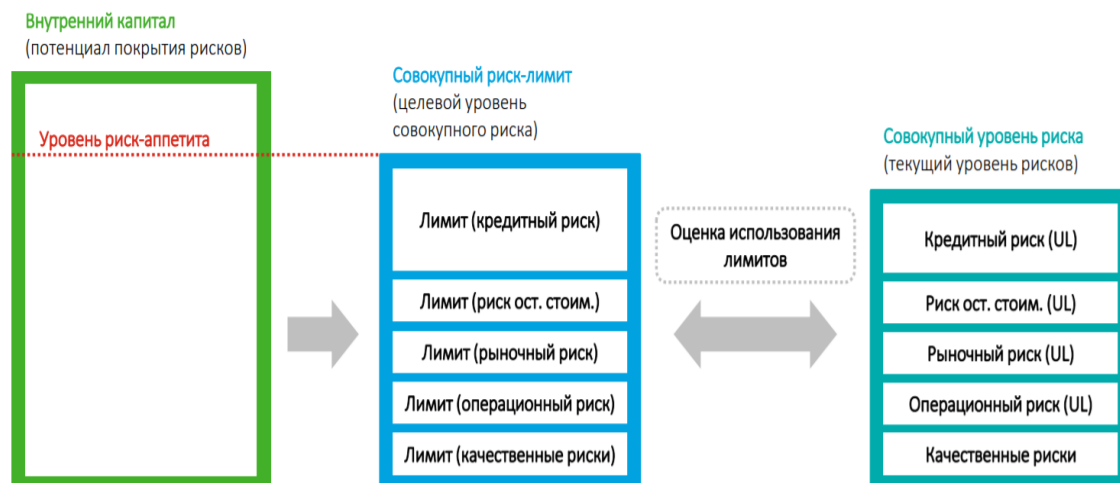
Внутренний капитал
(потенциал покрытия рисков)

Уровень риск-аппетита

Совокупный риск-лимит
(целевой уровень совокупного риска)

Лимит (кредитный риск)

Лимит (риск ост. стоим.)

Лимит (рыночный риск)

Лимит (операционный риск)

Лимит (качественные риски)

Оценка использования лимитов

Совокупный уровень риска
(текущий уровень рисков)

Кредитный риск (UL)

Риск ост. стоим. (UL)

Рыночный риск (UL)

Операционный риск (UL)

Качественные риски